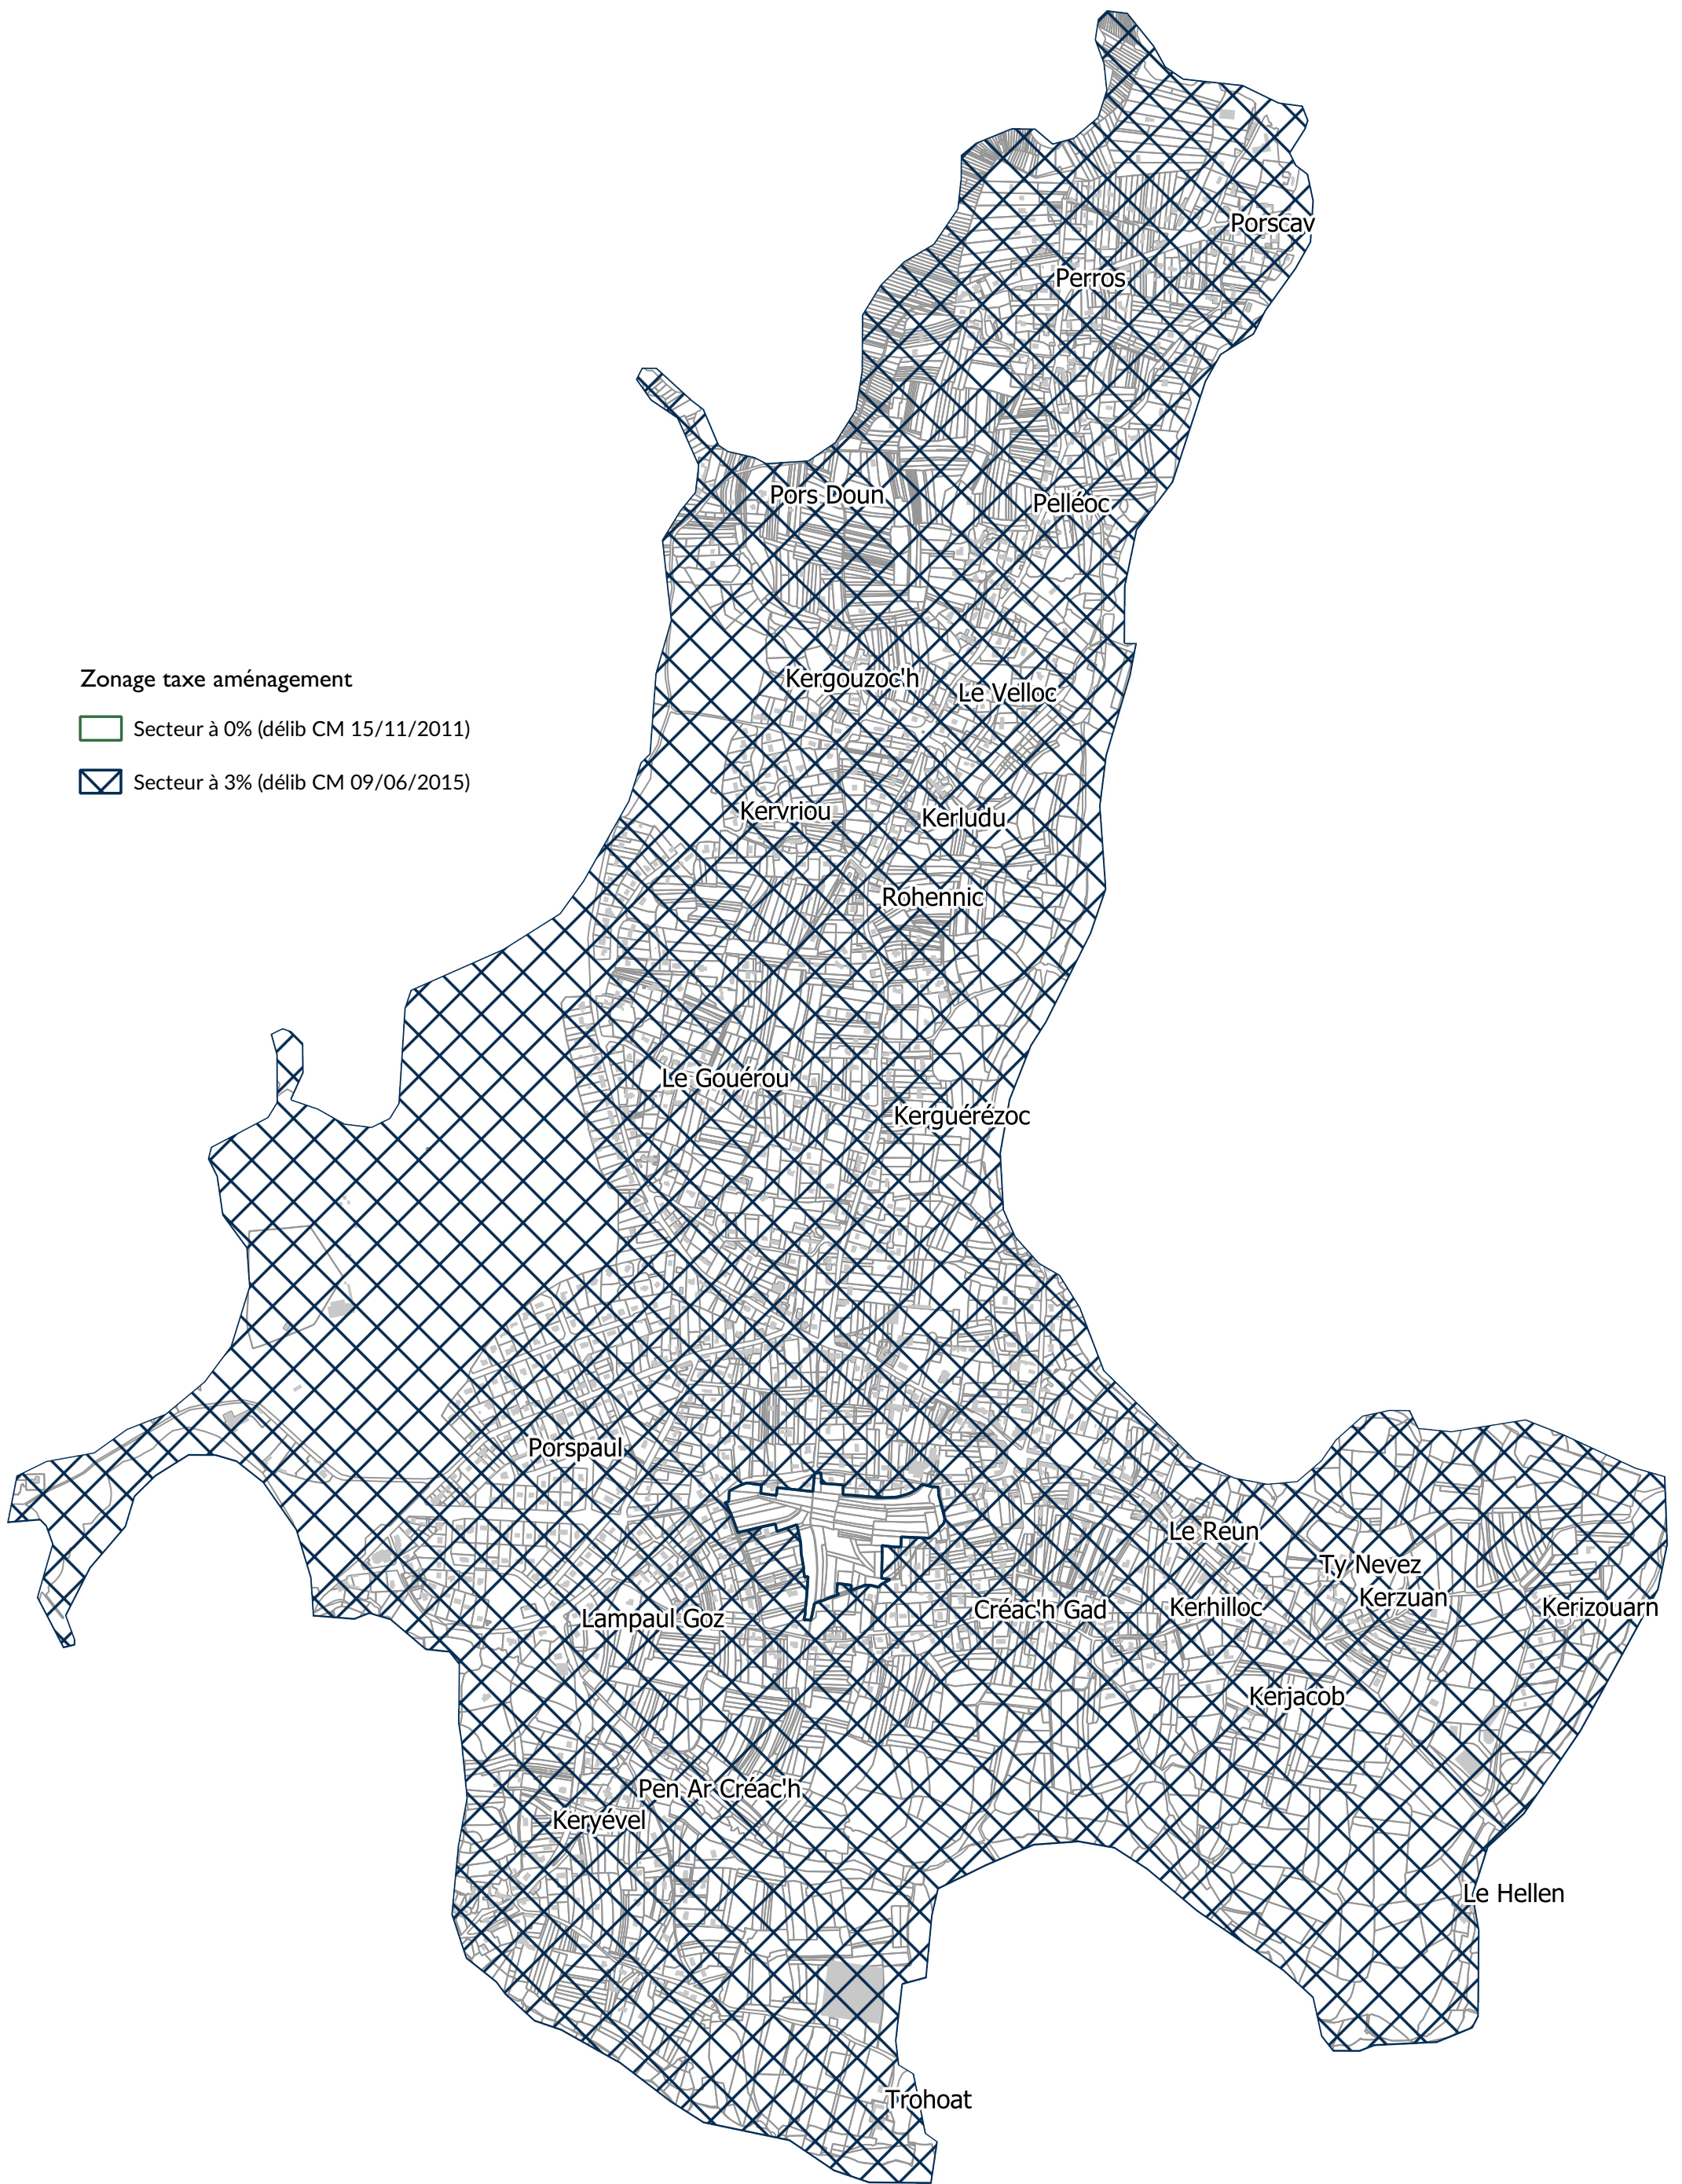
Zonage taxe aménagement

Secteur à 0% (délib CM 15/11/2011)

Secteur à 3% (délib CM 09/06/2015)

Porscav

Perros

Pors Doun

Pelléoc

Kergouzoc'h

Le Velloc

Kervriou

Kerludu

Rohennic

Le Gouérou

Kerguérézoc

Porspaul

Le Reun

Ty Nevez

Kerzuan

Kerhilloc

Créac'h Gad

Kerizouarn

Lampaul Goz

Kerjacob

Pen Ar Créac'h

Keryével

Le Hellen

Trohoat